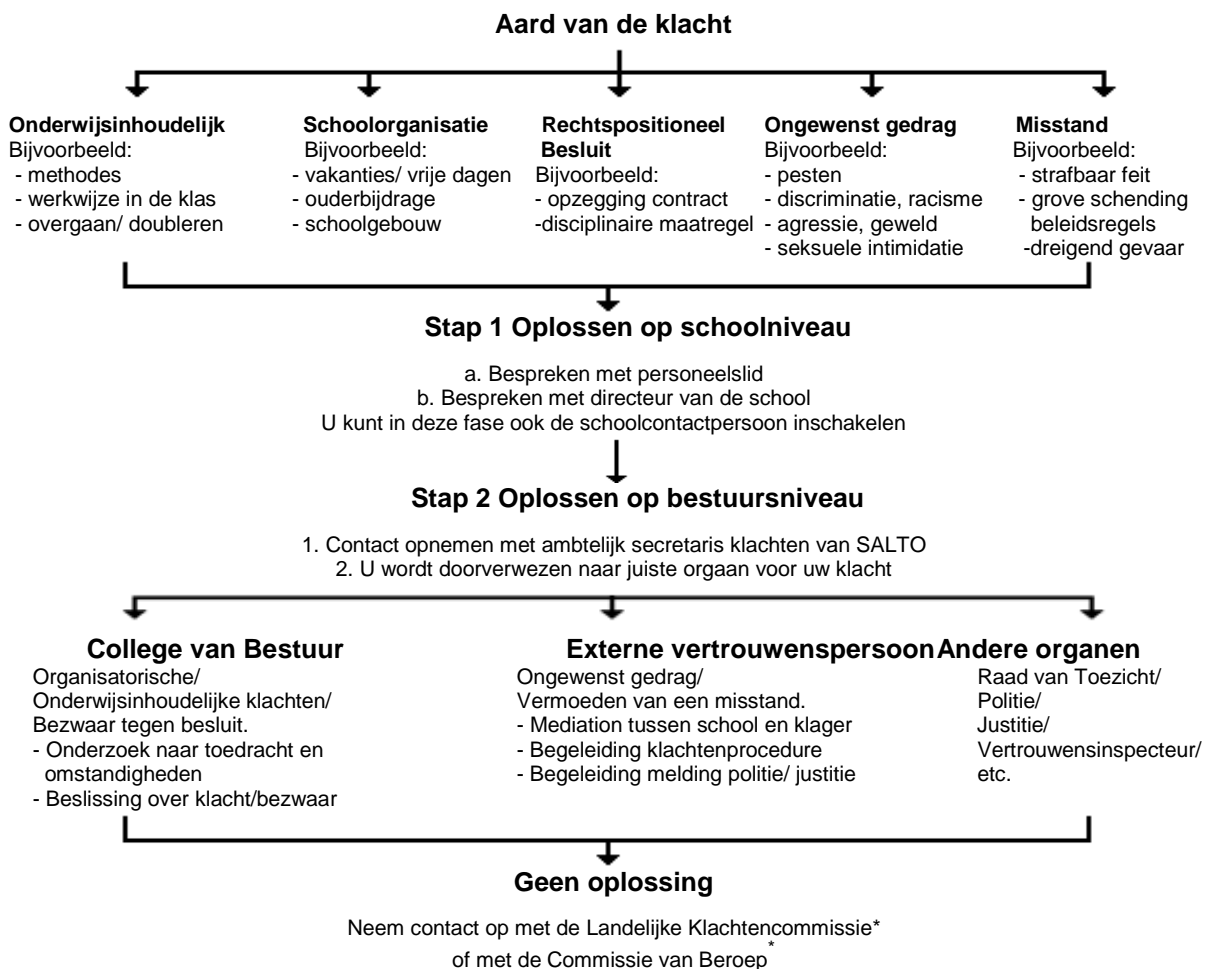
Aard van de klacht

Onderwijsinhoudelijk
Bijvoorbeeld:
- methodes
- werkwijze in de klas
- overgaan/ doubleren

Schoolorganisatie
Bijvoorbeeld:
- vakanties/ vrije dagen
- ouderbijdrage
- schoolgebouw

Rechtspositioneel Besluit
Bijvoorbeeld:
- opzegging contract
-disciplinaire maatregel

Ongewenst gedrag
Bijvoorbeeld:
- pesten
- discriminatie, racisme
- agressie, geweld
- seksuele intimidatie

Misstand
Bijvoorbeeld:
- strafbaar feit
- grove schending beleidsregels
-dreigend gevaar

Stap 1 Oplossen op schoolniveau

a. Bespreken met personeelslid
b. Bespreken met directeur van de school
U kunt in deze fase ook de schoolcontactpersoon inschakelen

Stap 2 Oplossen op bestuursniveau

1. Contact opnemen met ambtelijk secretaris klachten van SALTO
2. U wordt doorverwezen naar juiste orgaan voor uw klacht

College van Bestuur
Organisatorische/
Onderwijsinhoudelijke klachten/
Bezwaar tegen besluit.
- Onderzoek naar toedracht en omstandigheden
- Beslissing over klacht/bezwaar

Externe vertrouwenspersoon
Ongewenst gedrag/
Vermoeden van een misstand.
- Mediation tussen school en klager
- Begeleiding klachtenprocedure
- Begeleiding melding politie/ justitie

Andere organen
Raad van Toezicht/
Politie/
Justitie/
Vertrouwensinspecteur/
etc.

Geen oplossing

Neem contact op met de Landelijke Klachtencommissie*
of met de Commissie van Beroep*